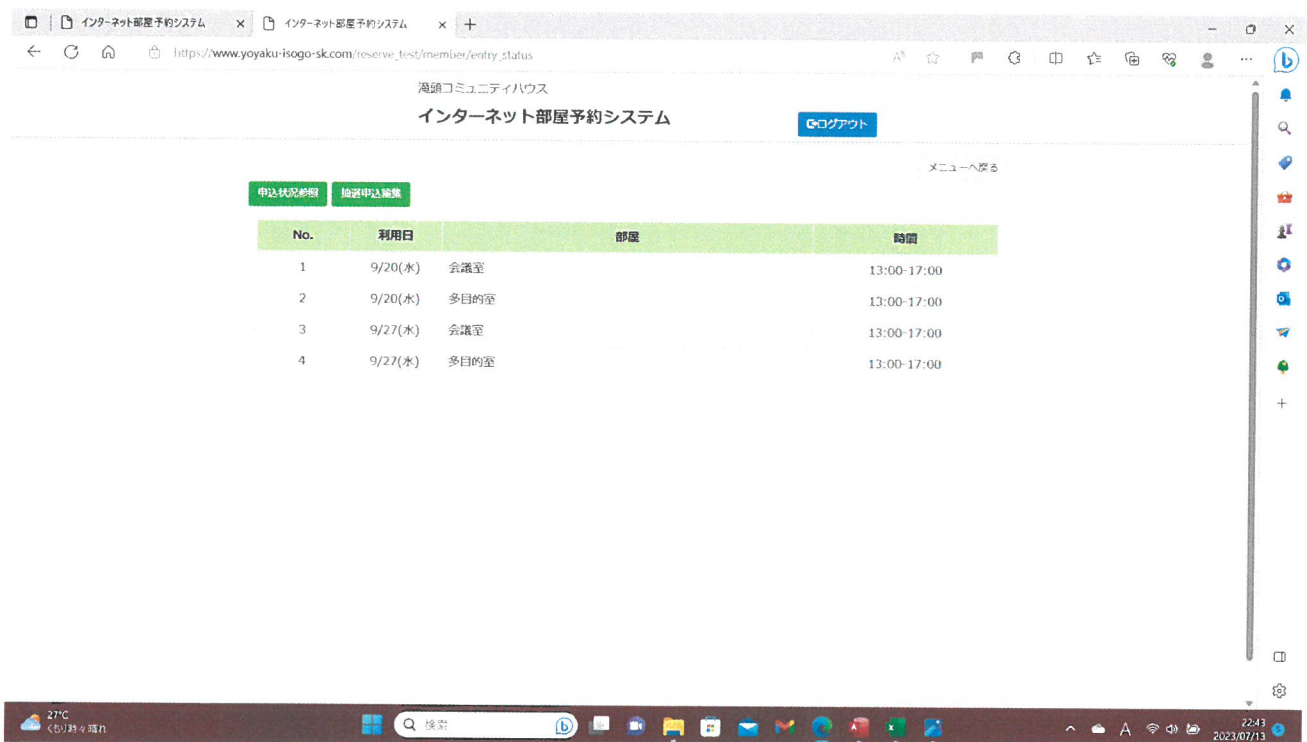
インターネット部屋予約システム × インターネット部屋予約システム × +

https://www.yoyaku-isogo-sk.com/reserve_test/member/entry_status

滝頭コミュニティハウス

インターネット部屋予約システム

ログアウト

メニューへ戻る

申込状況参照 抽選申込編集

| No. | 利用日 | 部屋 | 時間 |
|---|---|---|---|
| 1 | 9/20(水) | 会議室 | 13:00-17:00 |
| 2 | 9/20(水) | 多目的室 | 13:00-17:00 |
| 3 | 9/27(水) | 会議室 | 13:00-17:00 |
| 4 | 9/27(水) | 多目的室 | 13:00-17:00 |

27°C
くもり時々晴れ

検索

22:43
2023/07/13